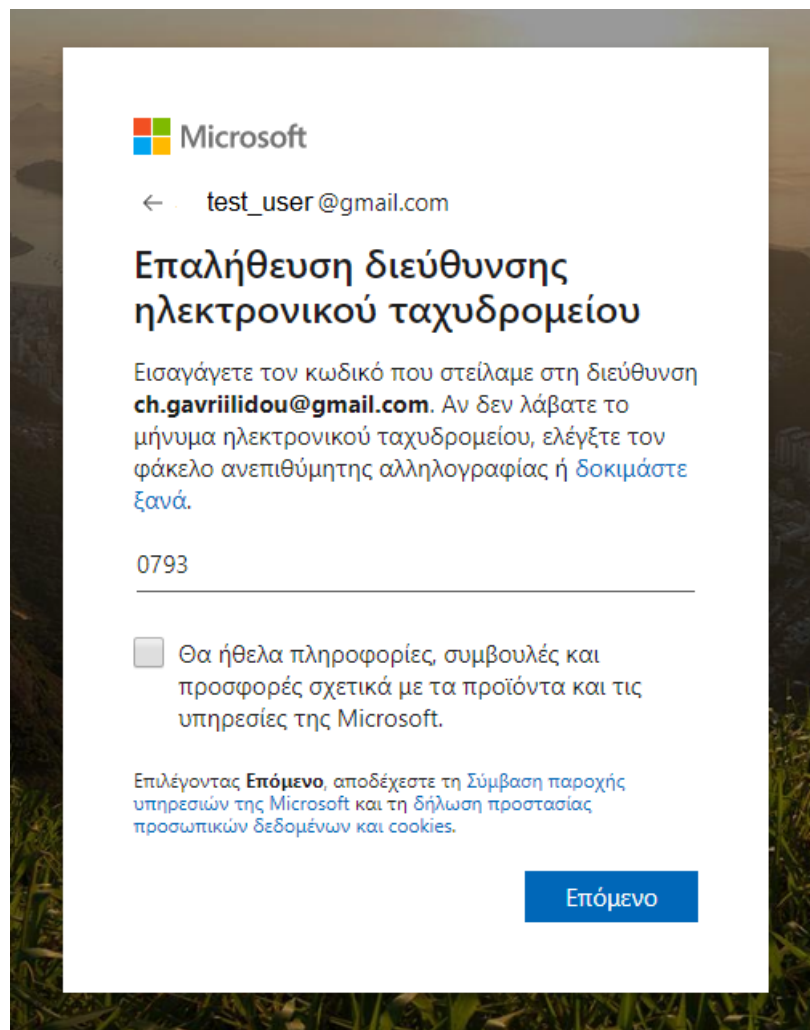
Microsoft

← test_user @gmail.com

Επαλήθευση διεύθυνσης ηλεκτρονικού ταχυδρομείου

Εισαγάγετε τον κωδικό που στείλαμε στη διεύθυνση **ch.gavriilidou@gmail.com**. Αν δεν λάβατε το μήνυμα ηλεκτρονικού ταχυδρομείου, ελέγξτε τον φάκελο ανεπιθύμητης αλληλογραφίας ή δοκιμάστε ξανά.

0793

Θα ήθελα πληροφορίες, συμβουλές και προσφορές σχετικά με τα προϊόντα και τις υπηρεσίες της Microsoft.

Επιλέγοντας **Επόμενο**, αποδέχεστε τη Σύμβαση παροχής υπηρεσιών της Microsoft και τη δήλωση προστασίας προσωπικών δεδομένων και cookies.

Επόμενο